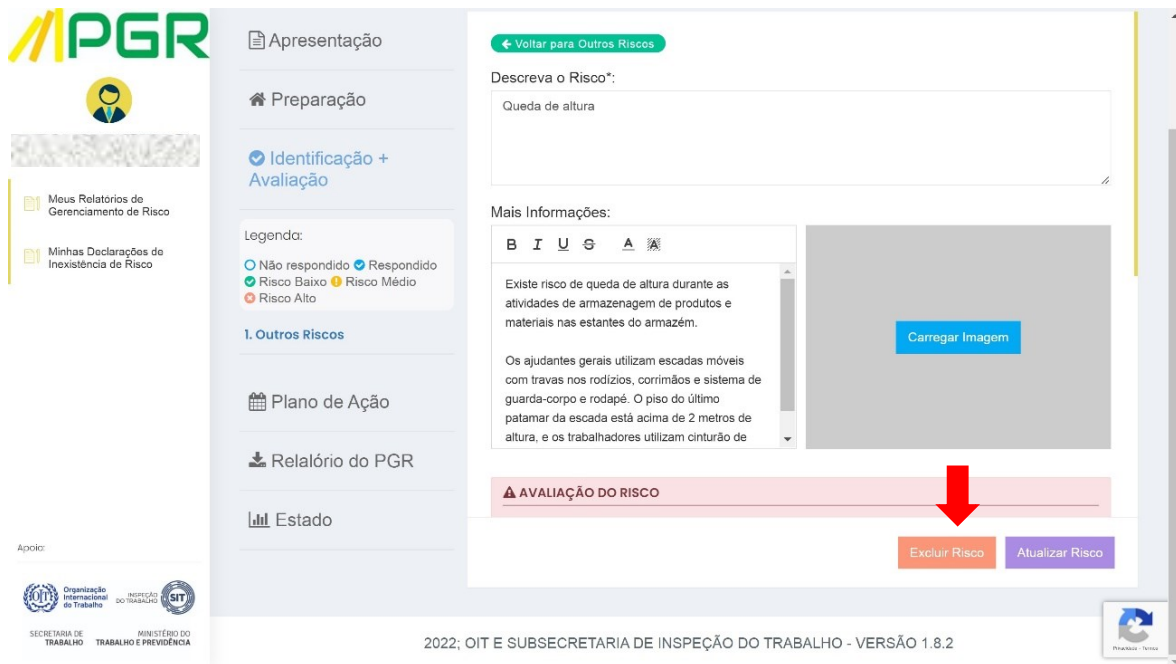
PGR

Meus Relatórios de Gerenciamento de Risco

Minhas Declarações de Inexistência de Risco

Apoio:

Organização Internacional do Trabalho
INSPEÇÃO DO TRABALHO
SIT

SECRETARIA DE TRABALHO
MINISTÉRIO DO TRABALHO E PREVIDÊNCIA

Apresentação

Preparação

Identificação + Avaliação

Legenda:
Não respondido Respondido
Risco Baixo Risco Médio
Risco Alto

1. Outros Riscos

Plano de Ação

Relatório do PGR

Estado

Voltar para Outros Riscos

Descreva o Risco*:

Queda de altura

Mais Informações:

B I U S A A

Existe risco de queda de altura durante as atividades de armazenagem de produtos e materiais nas estantes do armazém.

Os ajudantes gerais utilizam escadas móveis com travas nos rodízios, corrimãos e sistema de guarda-corpo e rodapé. O piso do último patamar da escada está acima de 2 metros de altura, e os trabalhadores utilizam cinturão de

Carregar Imagem

AVALIAÇÃO DO RISCO

Excluir Risco

Atualizar Risco

2022; OIT E SUBSECRETARIA DE INSPEÇÃO DO TRABALHO - VERSÃO 1.8.2

Privacidade - Termos